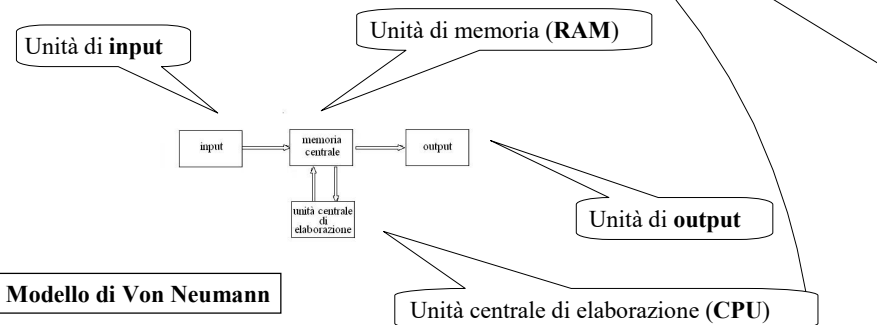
Unità di **input**

Unità di memoria (**RAM**)

input

memoria centrale

output

unità centrale di elaborazione

Unità di **output**

**Modello di Von Neumann**

Unità centrale di elaborazione (**CPU**)